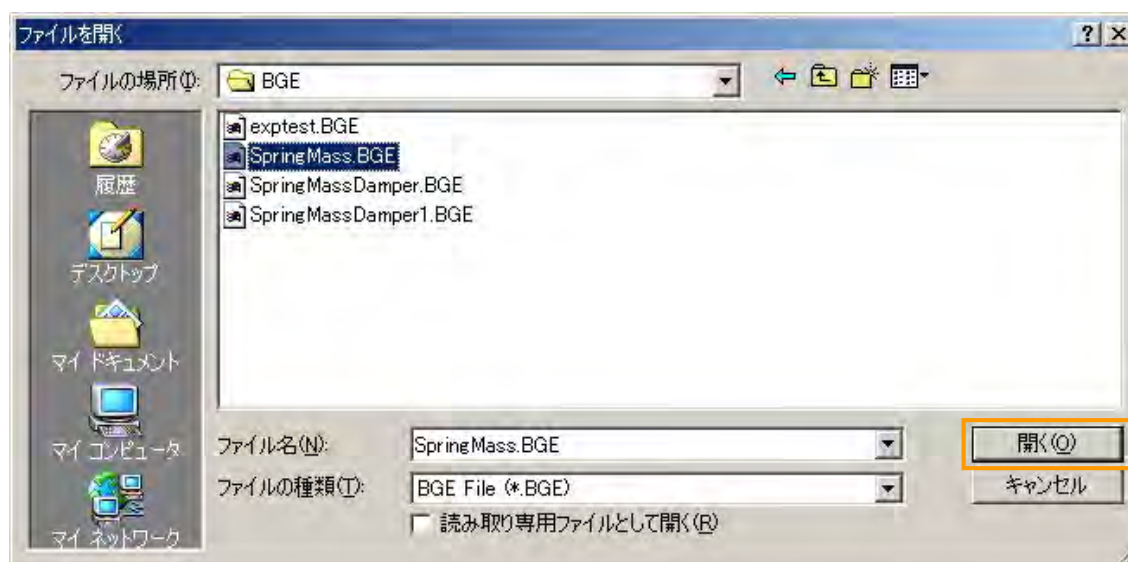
ファイルを開く

?

ファイルの場所(I): BGE

exptest.BGE
SpringMass.BGE
SpringMassDamper.BGE
SpringMassDamper1.BGE

履歴

デスクトップ

マイ ドキュメント

マイ コンピュータ

マイ ネットワーク

ファイル名(N): SpringMass.BGE

ファイルの種類(T): BGE File (*.BGE)

読み取り専用ファイルとして開く(R)

開く(O)

キャンセル